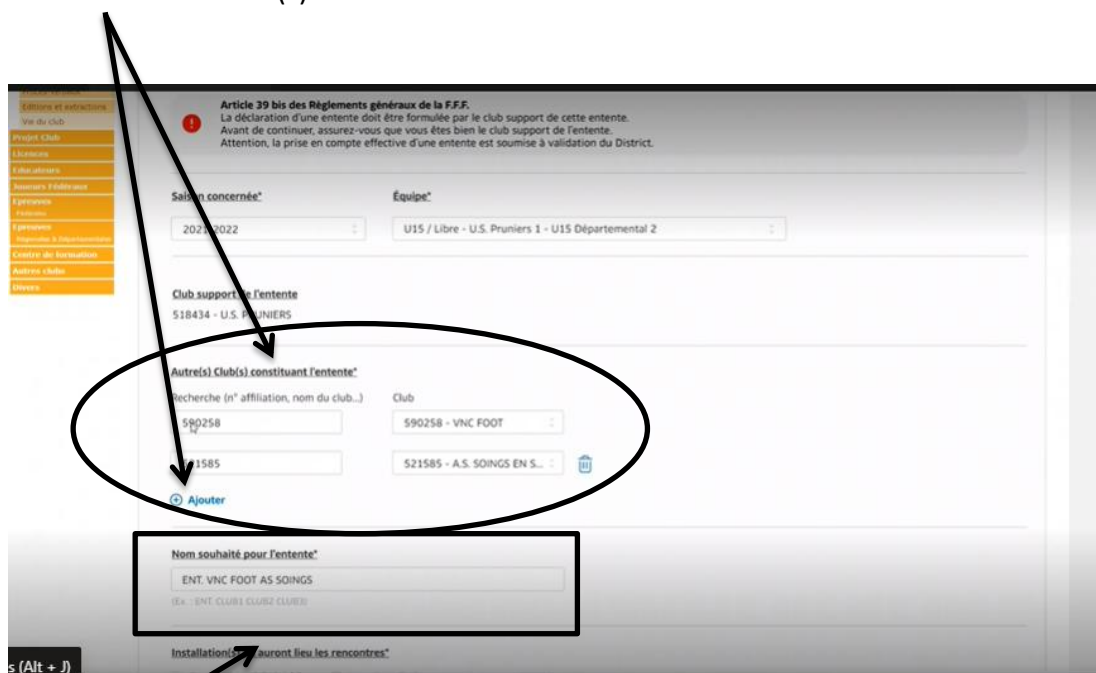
Editions et extractions
Vie du club
Projet Club
Licences
Educateurs
Joueurs Fédéraux
Epreuves
Fédérales
Epreuves
Régionales & Départementales
Centre de formation
Autres clubs
Divers

Article 39 bis des Règlements généraux de la F.F.F.
La déclaration d'une entente doit être formulée par le club support de cette entente.
Avant de continuer, assurez-vous que vous êtes bien le club support de l'entente.
Attention, la prise en compte effective d'une entente est soumise à validation du District.

Saison concernée*
2021-2022

Équipe*
U15 / Libre - U.S. Pruniers 1 - U15 Départemental 2

Club support de l'entente
518434 - U.S. PRUNIERS

Autre(s) Club(s) constituant l'entente*
Recherche (n° affiliation, nom du club...)
590258
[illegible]1585

Club
590258 - VNC FOOT
521585 - A.S. SOINGS EN S...

Ajouter

Nom souhaité pour l'entente*
ENT. VNC FOOT AS SOINGS
(Ex. : ENT. CLUB1 CLUB2 CLUB3)

Installation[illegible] auront lieu les rencontres*

s (Alt + J)